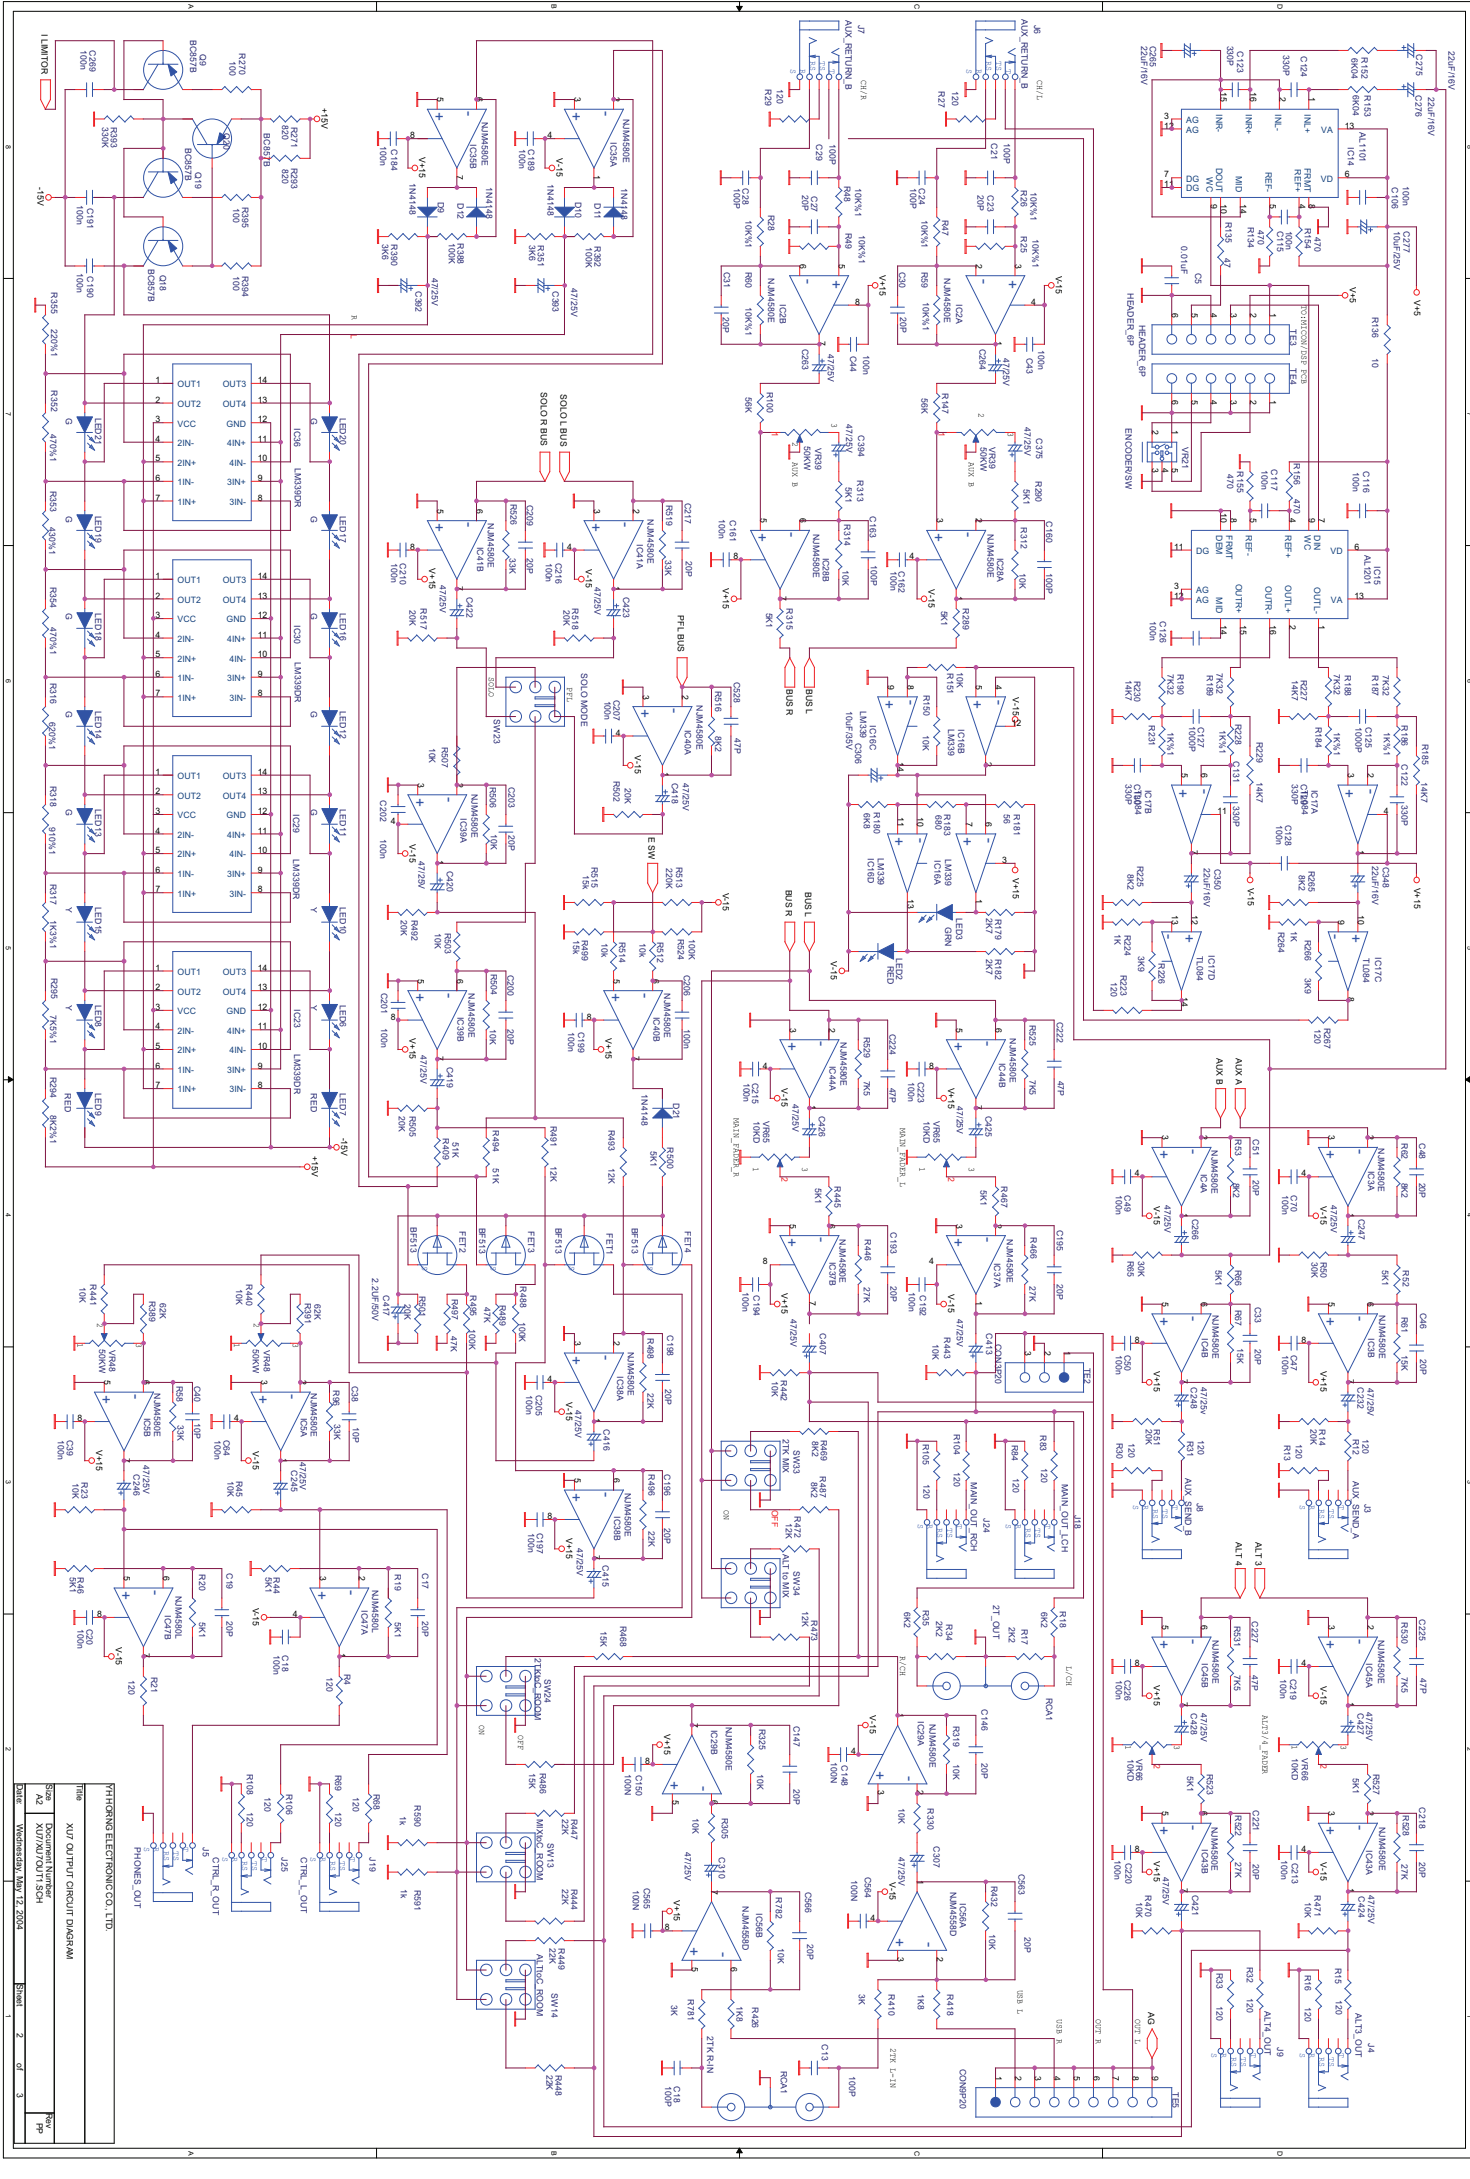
Title
YHHORNG ELECTRONIC CO., LTD.
XU7 OUTPUT CIRCUIT DIAGRAM
Size A2
Document Number XU7/XU7OUT1.SCH
Rev FP
Date: Wednesday, May 12, 2004
Sheet 2 of 3

L LIMITOR
Q9 BC857B
Q20 BC857B
Q19 BC857B
Q18 BC857B
R270 100
R271 820
R293 820
R393 330K
R395 100
R394 100
C269 100n
C191 100n
C190 100n
+15V
-15V

IC35B NJM4580E
IC35A NJM4580E
1N4148
D9 D12 D10 D11
R390 3K6
R388 100K
R351 3K6
R392 100K
C184 100n
C189 100n
C392 47/25V
C383 47/25V
V+15

J7 AUX_RETURN_B
J6 AUX_RETURN_B
CH_R CH_L
R29 120
R27 120
C29 100P
C21 100P
C28 100P
C27 20P
C24 100P
C23 20P
R48 10K%1
R28 10K%1
R49 10K%1
R26 10K%1
R47 10K%1
R25 10K%1
IC2B NJM4580E
IC2A NJM4580E
R60 10K%1
R59 10K%1
C31 20P
C30 20P
C44 100n
C43 100n
C263 47/25V
C264 47/25V
V+15

R100 56K
R147 56K
VR39 50KW
VR39 50KW
AUX_B
C394 47/25V
C375 47/25V
R313 5K1
R260 5K1
R314 10K
R312 10K
IC28B NJM4580E
IC28A NJM4580E
C161 100n
C163 100P
C162 100n
C160 100P
R315 5K1
R289 5K1
BUS R
BUS L

C265 22uF/16V
C123 330P
C124 330P
R152 6K04
R153 6K04
C275 22uF/16V
C276 22uF/16V
IC14 AL1101
AG INR- INR+ INL- INL+ VA
DG DOUT WC MID REF- FRMT REF+ VD
C106 100n
R135 47
R134 470
C115 100n
R154 470
C277 10uF/25V
C5 0.01uF
+5
V+5
HEADER_6P
TO DIGITCOM DSP PCB
TE3
TE4
R136 10
HEADER_6P
ENCODERSW
VR21
R155 470
C117 100n
R156 470
C116 100n
IC15 AL1201
DG FRMT DIN REF- REF+ DN WC VD
AG MID OUTR+ OUTR- OUTL+ OUTL- VA
C126 100n

R230 14K7
R190 7K32
R189 7K32
R227 14K7
R188 7K32
R187 7K32
R231 1K%1
C127 1000P
R228 1K%1
R184 1K%1
C125 1000P
R186 1K%1
R229 14K7
R185 14K7
C131 330P
C122 330P
IC17B TL084
C130 330P
IC17A TL084
C129 330P
C128 100n
C150 22uF/16V
C348 22uF/16V
R225 8K2
R265 8K2
V-15
V+15
R224 1K
R226 3K9
R264 1K
R266 3K9
IC17D TL084
IC17C TL084
R223 120
R267 120

R355 220%1
R352 470%1
R353 430%1
R354 470%1
R316 620%1
R318 910%1
R317 1K3%1
R295 7K5%1
R294 8K2%1
LED21 LED20 LED19 LED17 LED18 LED16 LED14 LED12 LED13 LED11 LED15 LED10 LED8 LED6 LED9 LED7
G Y RED
OUT1 OUT3 OUT2 OUT4 VCC GND 2IN- 4IN+ 2IN+ 4IN- 1IN- 3IN+ 1IN+ 3IN-
IC36 LM339DR
IC30 LM339DR
IC29 LM339DR
IC23 LM339DR
+15V
-15V

SOLO R BUS
SOLO L BUS
IC41B NJM4580E
IC41A NJM4580E
R526 33K
C209 20P
R519 33K
C217 20P
C210 100n
C216 100n
C422 47/25V
C423 47/25V
R517 20K
R518 20K
SOLO PFL
SW23
SOLO MODE
PFL BUS
C207 100n
IC40A NJM4580E
R516 8K2
C528 47P
R502 20K
C418 47/25V
R507 10K
C202 100n
IC39A NJM4580E
R506 10K
C203 20P
C420 47/25V
R492 20K
ESW
R515 15K
R513 220K
R499 15K
R514 10K
R512 10k
R524 100K
R503 10K
C201 100n
IC39B NJM4580E
R504 10K
C200 20P
C199 100n
IC40B NJM4580E
C206 100n
C419 47/25V
R505 20K
D21 1N4148
R500 5K1

IC16C LM339
C306 10uF/35V
R151 10K
R150 10K
IC16B LM339
R180 6K8
R183 680
R181 56
IC16D LM339
IC16A LM339
LED3 GRN
R179 2K7
R182 2K7
LED2 RED

BUS R BUS L
IC44A NJM4580E
R529 7K5
C224 47P
C215 100n
C426 47/25V
VR65 10KD
MAIN_FADER_R
IC44B NJM4580E
R525 7K5
C222 47P
C223 100n
C425 47/25V
VR65 10KD
MAIN_FADER_L
R445 5K1
R467 5K1
IC37B NJM4580E
R446 27K
C193 20P
C194 100n
C407 47/25V
IC37A NJM4580E
R466 27K
C195 20P
C192 100n
C413 47/25V
R442 10K
R443 10K
CON3P20
TE2

R409 51K
R494 51K
R491 12K
R493 12K
FET2 FET3 FET1 FET4
BF513
C417 2.2UF/50V
R501 20K
R497 47K
R495 100K
R489 47K
R498 10K
IC38A NJM4580E
R488 22K
C198 20P
C205 100n
C416 47/25V
IC38B NJM4580E
R496 22K
C196 20P
C197 100n
C415 47/25V

R441 10K
R389 62K
VR48 50KW
R440 10K
R391 62K
VR48 50KW
IC5B NJM4580E
R58 33K
C40 10P
C39 100n
C246 47/25V
R23 10K
IC5A NJM4580E
R56 33K
C38 10P
C64 100n
C245 47/25V
R45 10K
R46 5K1
IC47B NJM4580L
R20 5K1
C19 20P
C20 100n
R21 120
R44 5K1
IC47A NJM4580L
R19 5K1
C17 20P
C18 100n
R4 120
J5 PHONES_OUT
R108 120
R106 120
J25 CTR_R_OUT
R69 120
R68 120
J19 CTR_L_OUT

SW33 2TK MIX
R469 8K2
R487 8K2
ON OFF
R472 12K
SW34 ALT to MIX
R473 12K
R468 15K
SW24 2TK to C_ROOM
R486 15K
R590 1k
R591 1k
SW13 MIX to C_ROOM
R447 22K
R444 22K
SW14 ALT to C_ROOM
R449 22K
R448 22K

R105 120
R104 120
J24 MAIN_OUT_RCH
R84 120
R83 120
J18 MAIN_OUT_LCH
R35 6K2
R34 2K2
2T_OUT
R17 2K2
R18 6K2
R/CH L/CH
RCA1

IC29B NJM4580E
R325 10K
C147 20P
C150 100N
R305 10K
C310 47/25V
IC29A NJM4580E
R319 10K
C146 20P
C148 100N
R330 10K
C307 47/25V
C565 100N
IC56B NJM4580D
R782 10K
C566 20P
R781 3K
R426 1K8
2TK R-IN
C18 100P
RCA1
C564 100N
IC56A NJM4580D
R432 10K
C563 20P
R410 3K
R418 1K8
2TK L-IN
C13 100P
USB L USB R OUT R OUT L AG
CON9P20
TE5

AUX B AUX A
IC4A NJM4580E
R53 8K2
C51 20P
C49 100n
C266 47/25V
R65 30K
IC3A NJM4580E
R62 8K2
C48 20P
C70 100n
C247 47/25V
R50 30K
R66 5K1
IC4B NJM4580E
R67 15K
C33 20P
C50 100n
C248 47/25V
R52 5K1
IC3B NJM4580E
R61 15K
C46 20P
C47 100n
C232 47/25V
R51 20K
R30 120
R31 120
J8 AUX_SEND_B
R14 20K
R13 120
R12 120
J3 AUX_SEND_A

ALT 4 ALT 3
IC45B NJM4580E
R531 7K5
C227 47P
C226 100n
C428 47/25V
VR66 10KD
IC45A NJM4580E
R530 7K5
C225 47P
C219 100n
C427 47/25V
VR66 10KD
ALT3/4_FADER
R523 5K1
IC43B NJM4580E
R522 27K
C221 20P
C220 100n
C421 47/25V
R470 10K
R527 5K1
IC43A NJM4580E
R528 27K
C218 20P
C213 100n
C424 47/25V
R471 10K
R33 120
R32 120
J9 ALT4_OUT
R16 120
R15 120
J4 ALT3_OUT